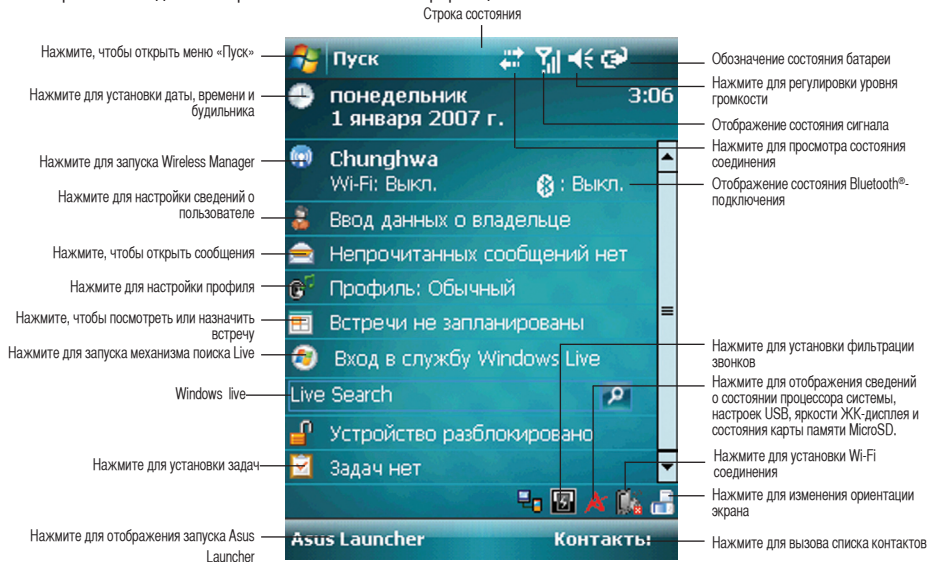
Строка состояния

Нажмите, чтобы открыть меню «Пуск»

Нажмите для установки даты, времени и будильника

Нажмите для запуска Wireless Manager

Нажмите для настройки сведений о пользователе

Нажмите, чтобы открыть сообщения

Нажмите для настройки профиля

Нажмите, чтобы посмотреть или назначить встречу

Нажмите для запуска механизма поиска Live

Windows live

Нажмите для установки задач

Нажмите для отображения запуска Asus Launcher

Пуск

понедельник
1 января 2007 г.

3:06

Chunghwa
Wi-Fi: Выкл.

: Выкл.

Ввод данных о владельце

Непрочитанных сообщений нет

Профиль: Обычный

Встречи не запланированы

Вход в службу Windows Live

Live Search

Устройство разблокировано

Задач нет

Asus Launcher

Контакты:

Обозначение состояния батареи

Нажмите для регулировки уровня громкости

Отображение состояния сигнала

Нажмите для просмотра состояния соединения

Отображение состояния Bluetooth®-подключения

Нажмите для установки фильтрации звонков

Нажмите для отображения сведений о состоянии процессора системы, настроек USB, яркости ЖК-дисплея и состояния карты памяти MicroSD.

Нажмите для установки Wi-Fi соединения

Нажмите для изменения ориентации экрана

Нажмите для вызова списка контактов